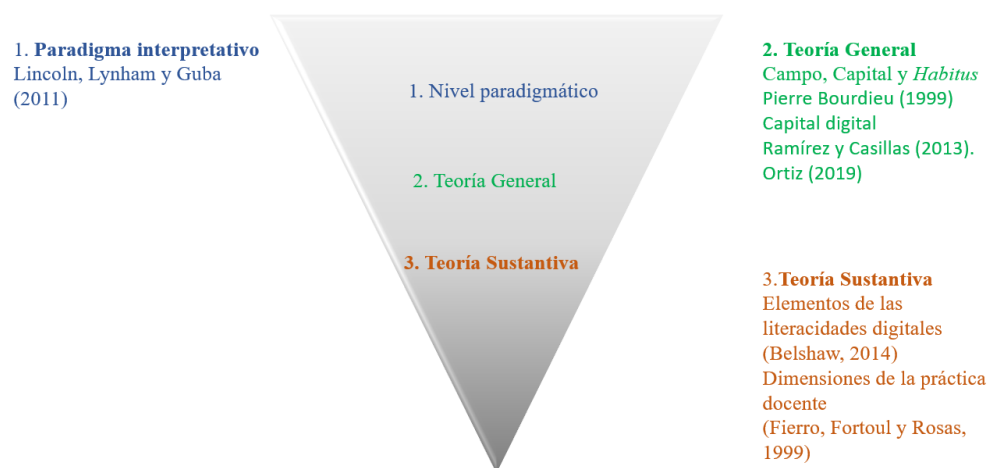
1. **Paradigma interpretativo**
Lincoln, Lynham y Guba (2011)

1. Nivel paradigmático

2. Teoría General

3. Teoría Sustantiva

2. **Teoría General**
Campo, Capital y *Habitus*
Pierre Bourdieu (1999)
Capital digital
Ramírez y Casillas (2013).
Ortiz (2019)

3.**Teoría Sustantiva**
Elementos de las literacidades digitales
(Belshaw, 2014)
Dimensiones de la práctica docente
(Fierro, Fortoul y Rosas, 1999)